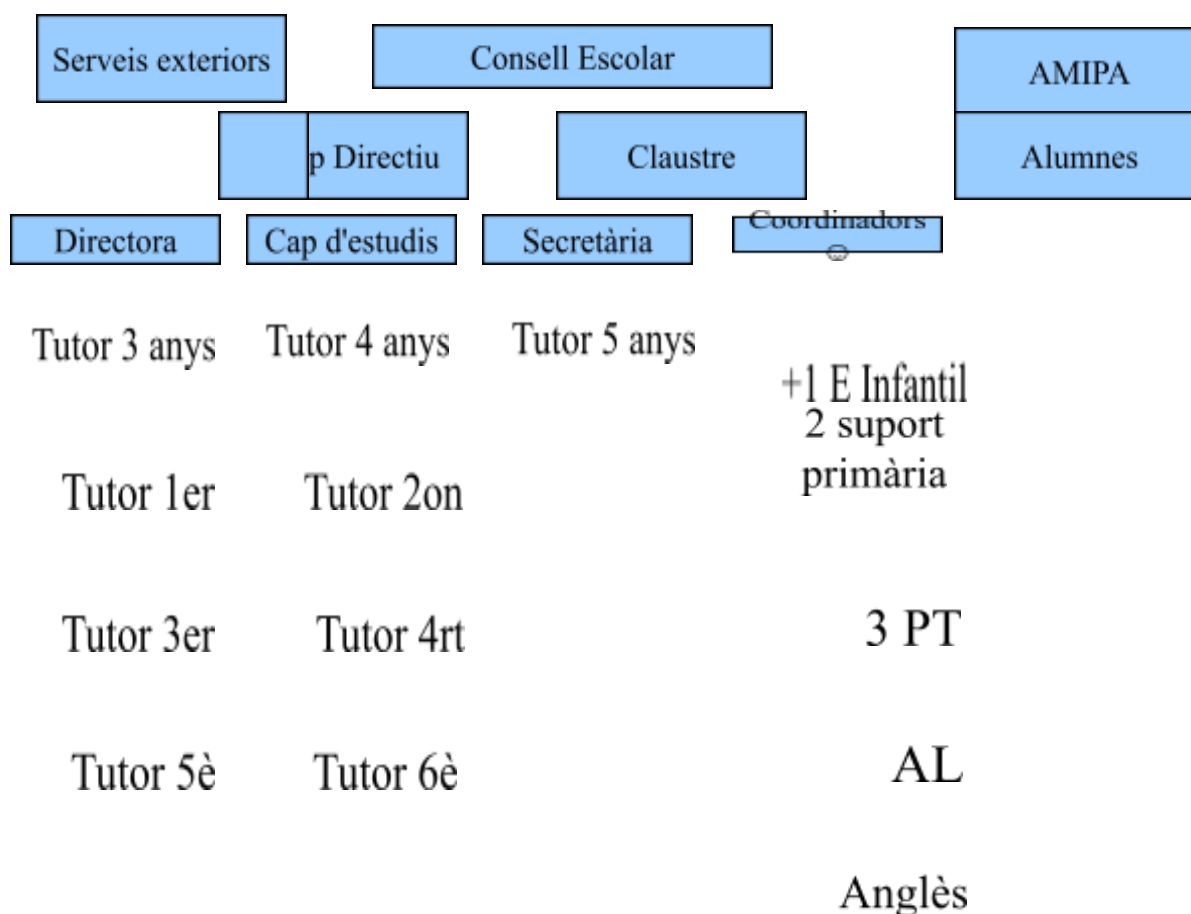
Serveis exteriors

Consell Escolar

AMIPA

p Directiu

Claustre

Alumnes

Directora

Cap d'estudis

Secretària

Coordinadors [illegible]

Tutor 3 anys

Tutor 4 anys

Tutor 5 anys

+1 E Infantil
2 suport
primària

Tutor 1er

Tutor 2on

Tutor 3er

Tutor 4rt

3 PT

Tutor 5è

Tutor 6è

AL

Anglès